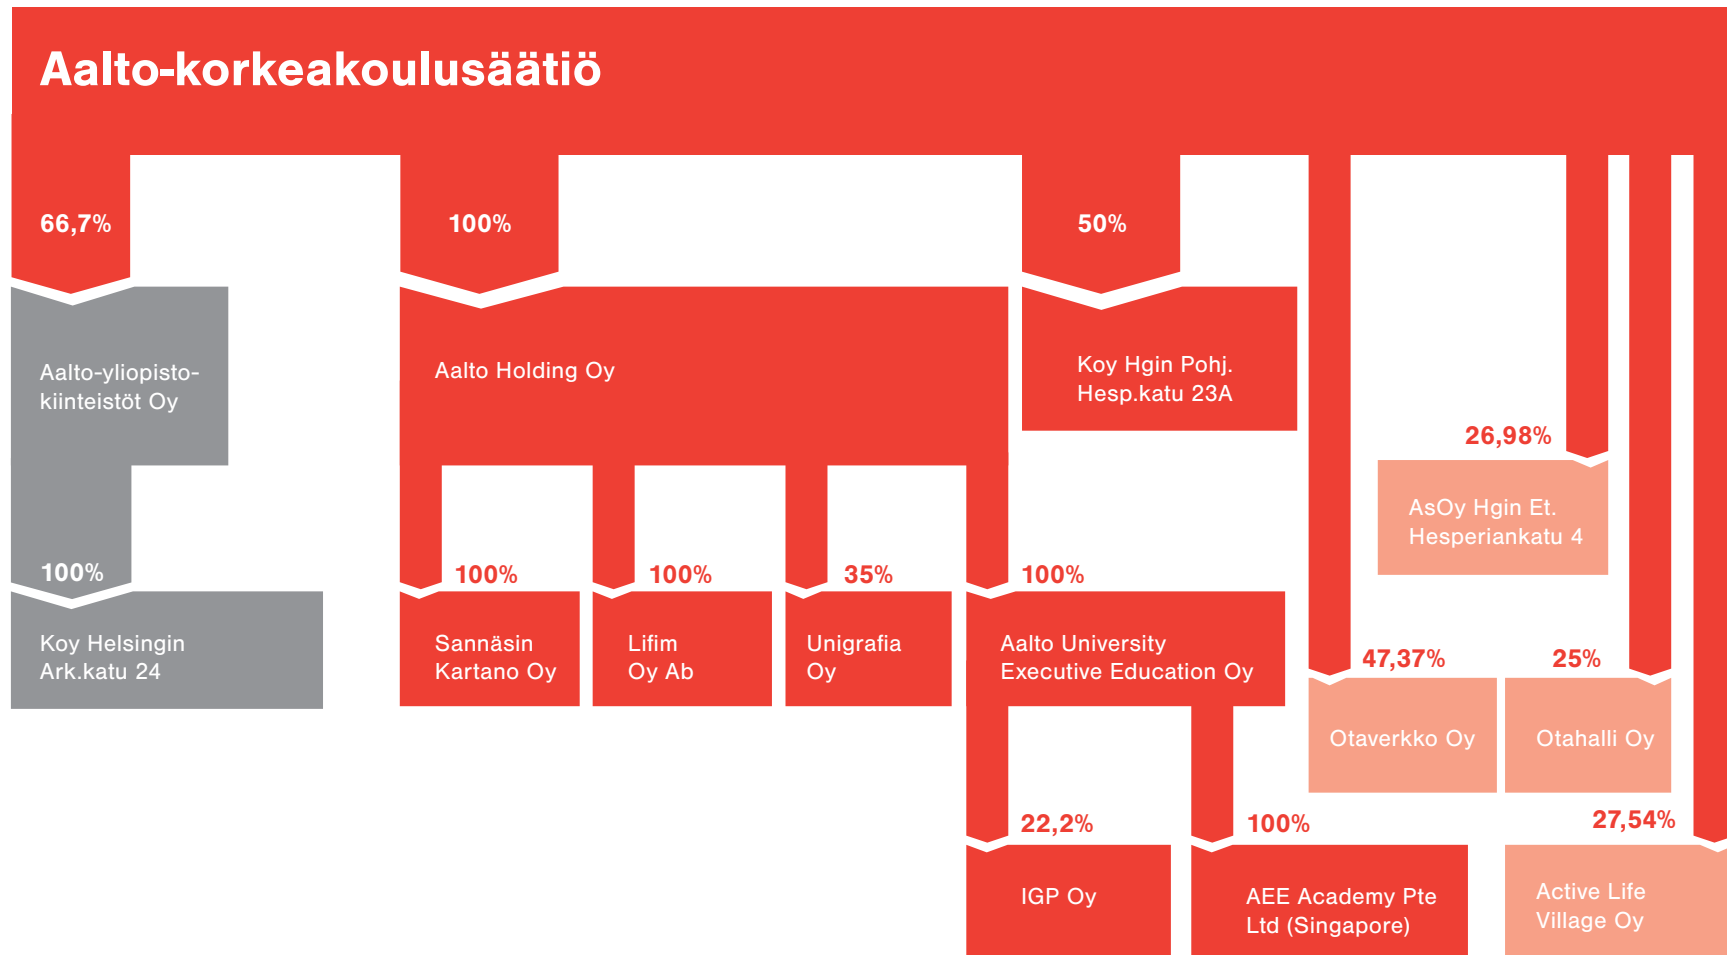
Aalto-korkeakoulusäätiö

66,7%

Aalto-yliopisto-kiinteistöt Oy

100%

Koy Helsingin Ark.katu 24

100%

Aalto Holding Oy

100%

Sannäsin Kartano Oy

100%

Lifim Oy Ab

35%

Unigrafia Oy

100%

Aalto University Executive Education Oy

22,2%

IGP Oy

100%

AEE Academy Pte Ltd (Singapore)

50%

Koy Hgin Pohj. Hesp.katu 23A

26,98%

AsOy Hgin Et. Hesperiankatu 4

47,37%

Otaverkko Oy

25%

Otahalli Oy

27,54%

Active Life Village Oy